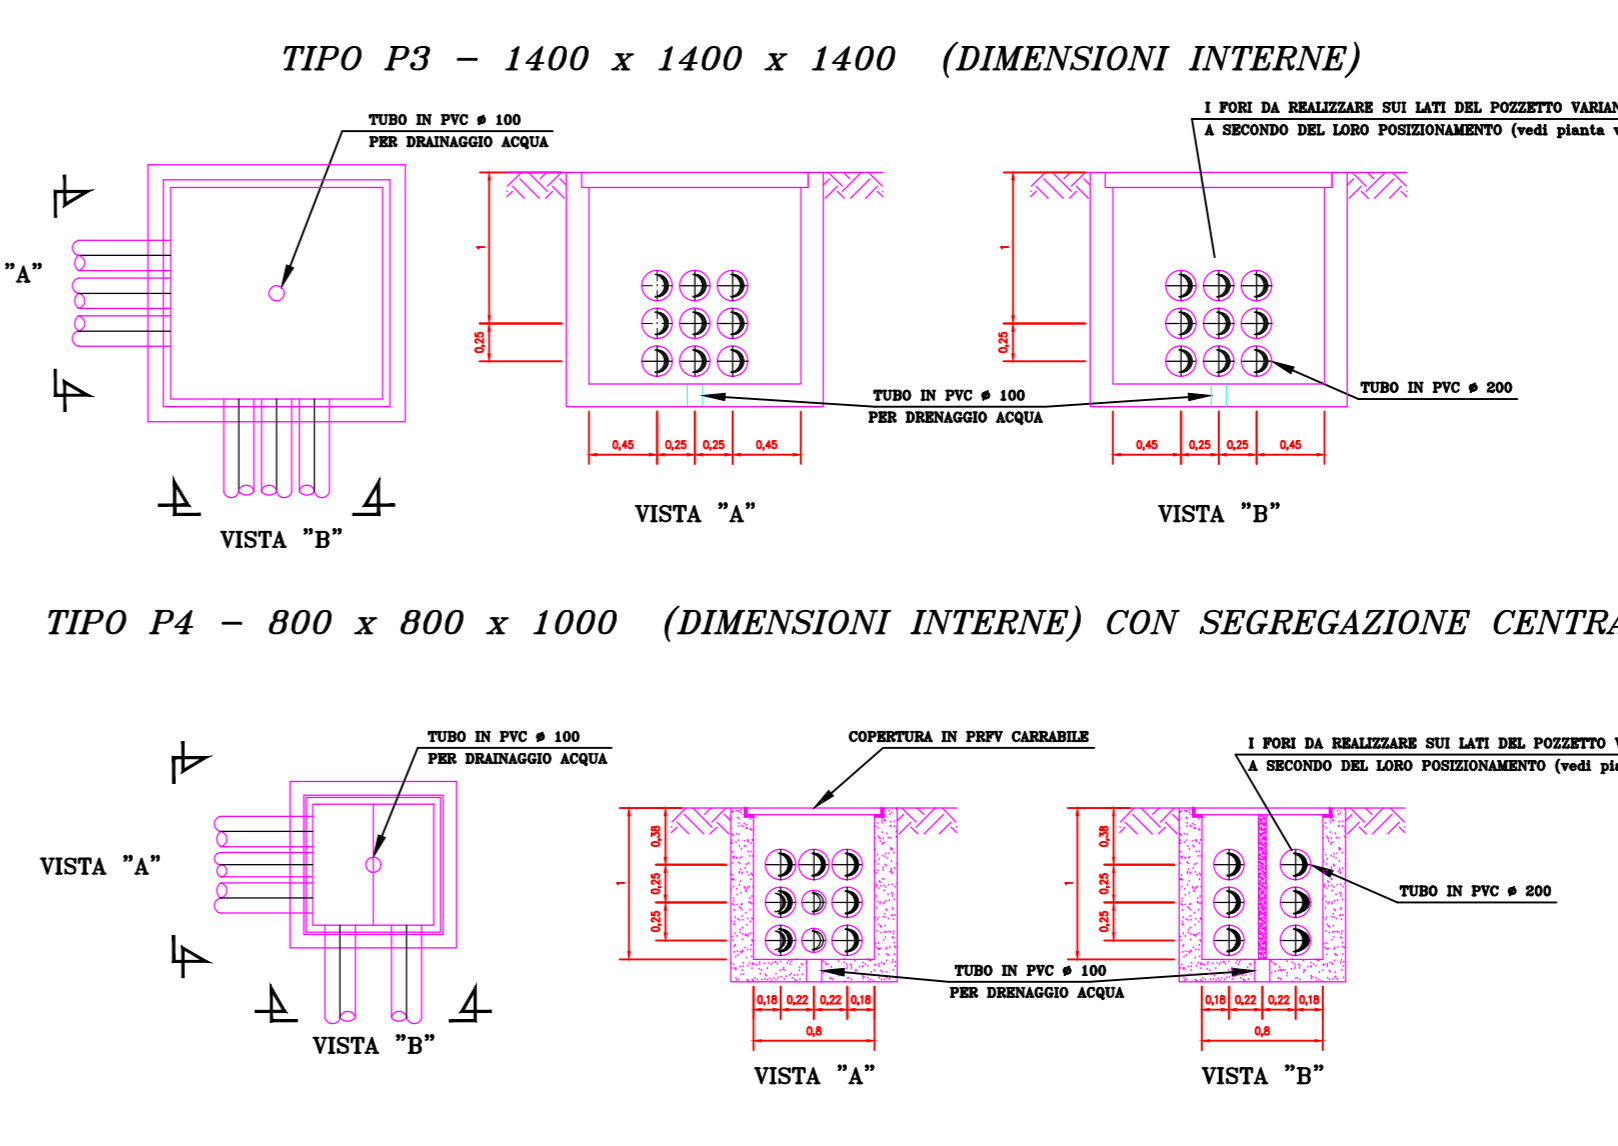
TIPO P3 – 1400 x 1400 x 1400 (DIMENSIONI INTERNE)

TUBO IN PVC ø 100
PER DRAINAGGIO ACQUA

"A"

VISTA "B"

1
0,25

0,45 | 0,25 | 0,25 | 0,45

TUBO IN PVC ø 100
PER DRENAGGIO ACQUA

VISTA "A"

I FORI DA REALIZZARE SUI LATI DEL POZZETTO VARIAN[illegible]
A SECONDO DEL LORO POSIZIONAMENTO (vedi pianta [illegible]

1
0,25

TUBO IN PVC ø 200

0,45 | 0,25 | 0,25 | 0,45

VISTA "B"

TIPO P4 – 800 x 800 x 1000 (DIMENSIONI INTERNE) CON SEGREGAZIONE CENTRA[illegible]

TUBO IN PVC ø 100
PER DRAINAGGIO ACQUA

VISTA "A"

VISTA "B"

COPERTURA IN PRFV CARRABILE

0,38
1
0,25
0,25

0,18 | 0,22 | 0,22 | 0,18
0,8

VISTA "A"

TUBO IN PVC ø 100
PER DRENAGGIO ACQUA

I FORI DA REALIZZARE SUI LATI DEL POZZETTO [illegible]
A SECONDO DEL LORO POSIZIONAMENTO (vedi pi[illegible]

0,38
1
0,25
0,25

TUBO IN PVC ø 200

0,18 | 0,22 | 0,22 | 0,18
0,8

VISTA "B"